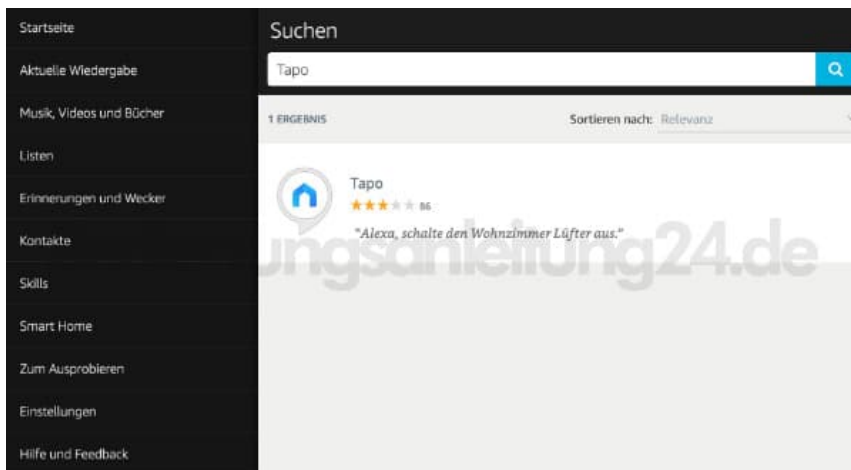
Startseite

Aktuelle Wiedergabe

Musik, Videos und Bücher

Listen

Erinnerungen und Wecker

Kontakte

Skills

Smart Home

Zum Ausprobieren

Einstellungen

Hilfe und Feedback

Suchen

Tapo

1 ERGEBNIS

Sortieren nach: Relevanz

Tapo

86

"Alexa, schalte den Wohnzimmer Lüfter aus."

ungsanleitung24.de